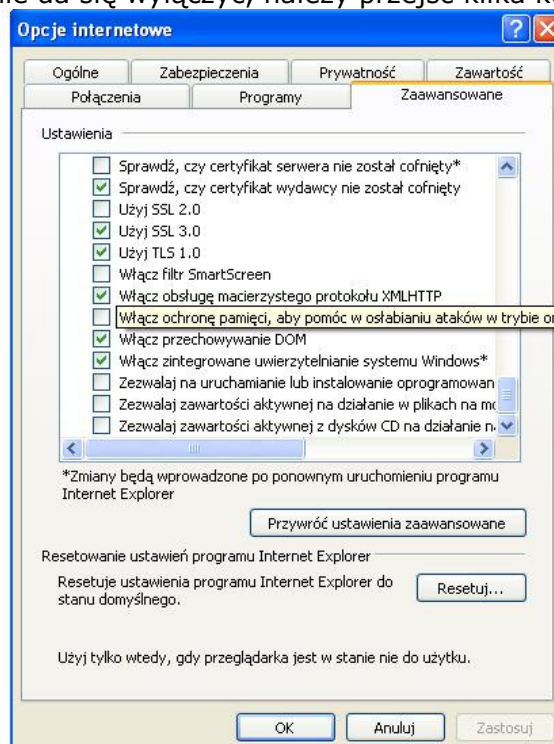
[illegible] da się wyłączyć, należy przejść kilka k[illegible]

Opcje internetowe

Ogólne | Zabezpieczenia | Prywatność | Zawartość
Połączenia | Programy | Zaawansowane

Ustawienia

Sprawdź, czy certyfikat serwera nie został cofnięty*
Sprawdź, czy certyfikat wydawcy nie został cofnięty
Użyj SSL 2.0
Użyj SSL 3.0
Użyj TLS 1.0
Włącz filtr SmartScreen
Włącz obsługę macierzystego protokołu XMLHTTP
Włącz ochronę pamięci, aby pomóc w osłabianiu ataków w trybie o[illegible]
Włącz przechowywanie DOM
Włącz zintegrowane uwierzytelnianie systemu Windows*
Zezwalaj na uruchamianie lub instalowanie oprogramowan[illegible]
Zezwalaj zawartości aktywnej na działanie w plikach na m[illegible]
Zezwalaj zawartości aktywnej z dysków CD na działanie n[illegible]

*Zmiany będą wprowadzone po ponownym uruchomieniu programu Internet Explorer

Przywróć ustawienia zaawansowane

Resetowanie ustawień programu Internet Explorer

Resetuje ustawienia programu Internet Explorer do stanu domyślnego.

Resetuj...

Użyj tylko wtedy, gdy przeglądarka jest w stanie nie do użytku.

OK | Anuluj | Zastosuj